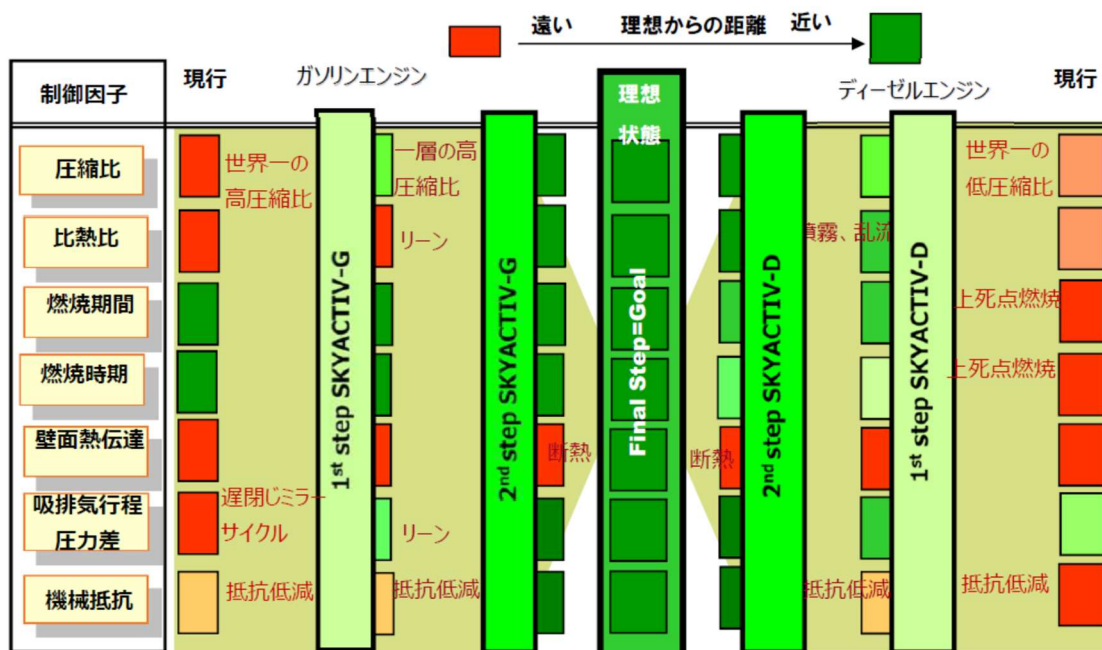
遠い 理想からの距離 近い

制御因子
現行
ガソリンエンジン
理想状態
ディーゼルエンジン
現行

圧縮比
比熱比
燃焼期間
燃焼時期
壁面熱伝達
吸排気行程圧力差
機械抵抗

世界一の高圧縮比
遅閉じミラーサイクル
抵抗低減

1st step SKYACTIV-G
一層の高圧縮比
リーン
リーン
抵抗低減

2nd step SKYACTIV-G
断熱

Final Step=Goal

断熱
2nd step SKYACTIV-D
噴霧、乱流
抵抗低減

1st step SKYACTIV-D
世界一の低圧縮比
上死点燃焼
上死点燃焼
抵抗低減